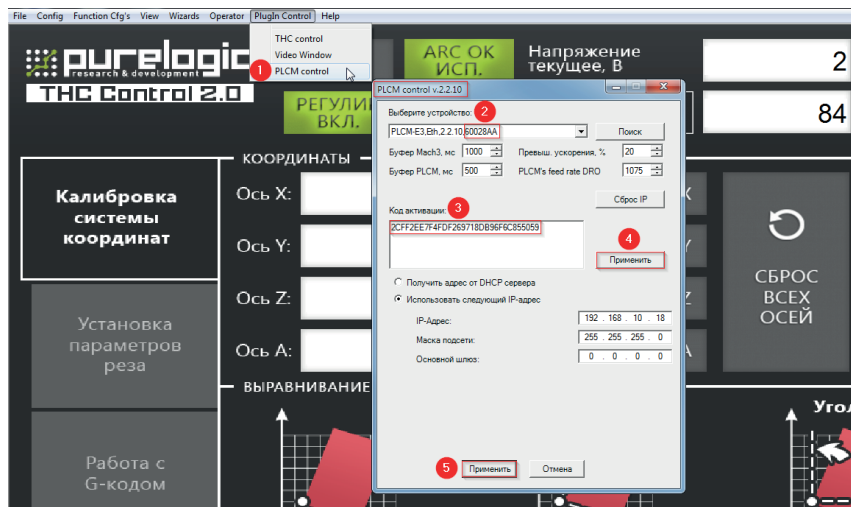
File Config Function Cfg's View Wizards Operator PlugIn Control Help

THC control
Video Window
1 PLCM control

purelogic research & development
THC Control 2.0

ARC OK ИСП.

Напряжение текущее, В

2

РЕГУЛИ ВКЛ.

84

КООРДИНАТЫ

Калибровка системы координат

Ось X:

Ось Y:

Ось Z:

Ось A:

Установка параметров реза

ВЫРАВНИВАНИЕ

Работа с G-кодом

СБРОС ВСЕХ ОСЕЙ

Угол

PLCM control v.2.2.10

Выберите устройство: 2

PLCM-E3,Eth,2.2.10,60028AA

Поиск

Буфер Mach3, мс 1000

Превыш. ускорения, % 20

Буфер PLCM, мс 500

PLCM's feed rate DRO 1075

Сброс IP

Код активации: 3

2CFF2EE7F4FDF269718DB96F6C855059

4

Применить

Получить адрес от DHCP сервера

Использовать следующий IP-адрес

IP-Адрес: 192 . 168 . 10 . 18

Маска подсети: 255 . 255 . 255 . 0

Основной шлюз: 0 . 0 . 0 . 0

5 Применить

Отмена